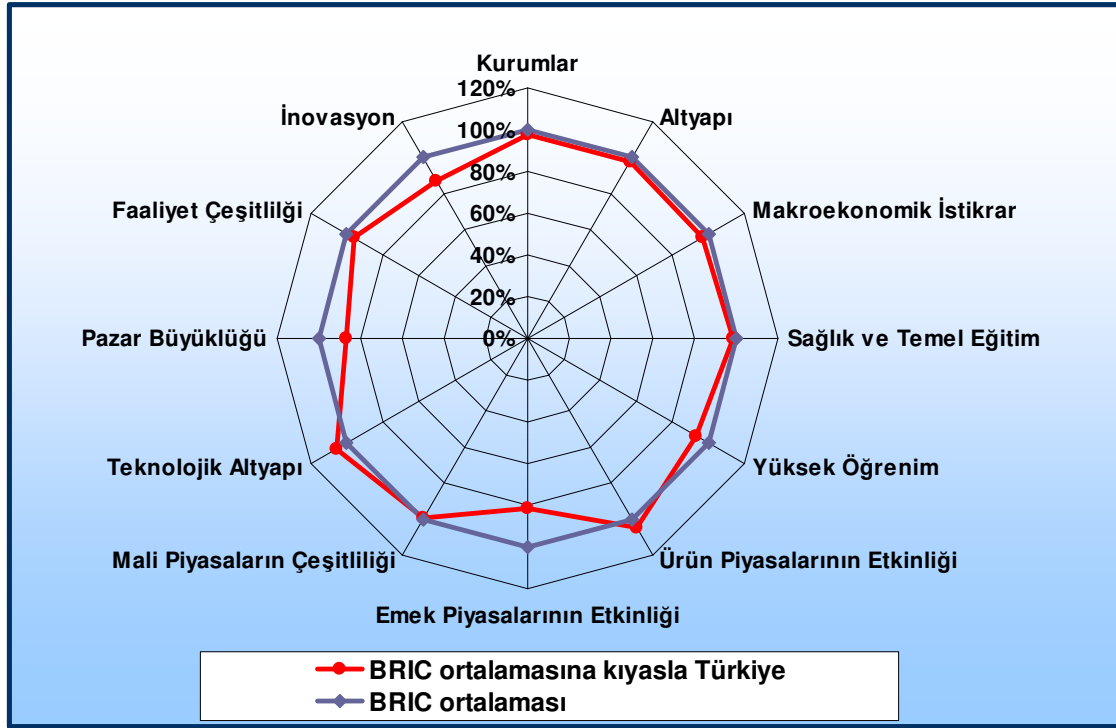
Kurumlar
120%
100%
80%
60%
40%
20%
0%
Altyapı
Makroekonomik İstikrar
Sağlık ve Temel Eğitim
Yüksek Öğrenim
Ürün Piyasalarının Etkinliği
Emek Piyasalarının Etkinliği
Mali Piyasaların Çeşitliliği
Teknolojik Altyapı
Pazar Büyüklüğü
Faaliyet Çeşitliliği
İnovasyon

BRIC ortalamasına kıyasla Türkiye
BRIC ortalaması